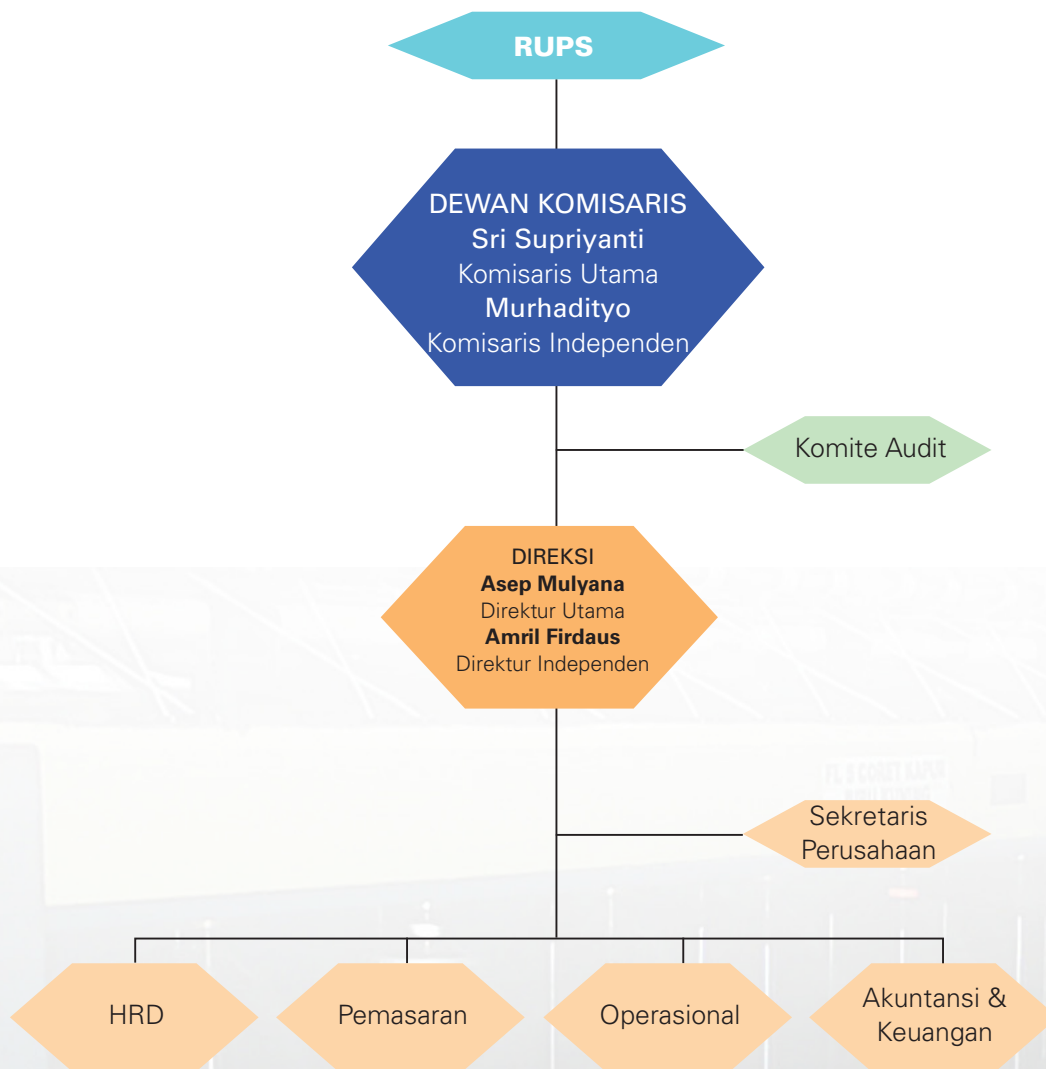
RUPS

DEWAN KOMISARIS
Sri Supriyanti
Komisaris Utama
Murhadityo
Komisaris Independen

Komite Audit

DIREKSI
**Asep Mulyana**
Direktur Utama
**Amril Firdaus**
Direktur Independen

Sekretaris Perusahaan

HRD

Pemasaran

Operasional

Akuntansi & Keuangan